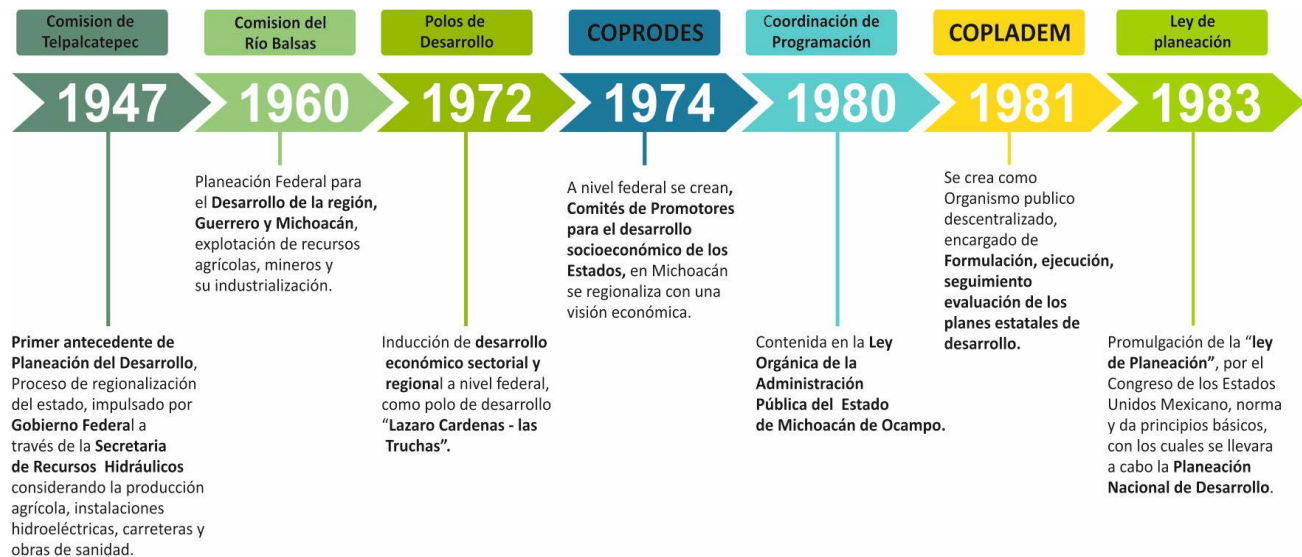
Comision de Telpalcatepec

Comision del Río Balsas

Polos de Desarrollo

COPRODES

Coordinación de Programación

COPLADEM

Ley de planeación

1947

1960

1972

1974

1980

1981

1983

Primer antecedente de Planeación del Desarrollo, Proceso de regionalización del estado, impulsado por Gobierno Federal a través de la Secretaria de Recursos Hidráulicos considerando la producción agrícola, instalaciones hidroeléctricas, carreteras y obras de sanidad.

Planeación Federal para el Desarrollo de la región, Guerrero y Michoacán, explotación de recursos agrícolas, mineros y su industrialización.

Inducción de desarrollo económico sectorial y regional a nivel federal, como polo de desarrollo "Lazaro Cardenas - las Truchas".

A nivel federal se crean, Comités de Promotores para el desarrollo socioeconómico de los Estados, en Michoacán se regionaliza con una visión económica.

Contenida en la Ley Orgánica de la Administración Pública del Estado de Michoacán de Ocampo.

Se crea como Organismo publico descentralizado, encargado de Formulación, ejecución, seguimiento evaluación de los planes estatales de desarrollo.

Promulgación de la "ley de Planeación", por el Congreso de los Estados Unidos Mexicano, norma y da principios básicos, con los cuales se llevara a cabo la Planeación Nacional de Desarrollo.